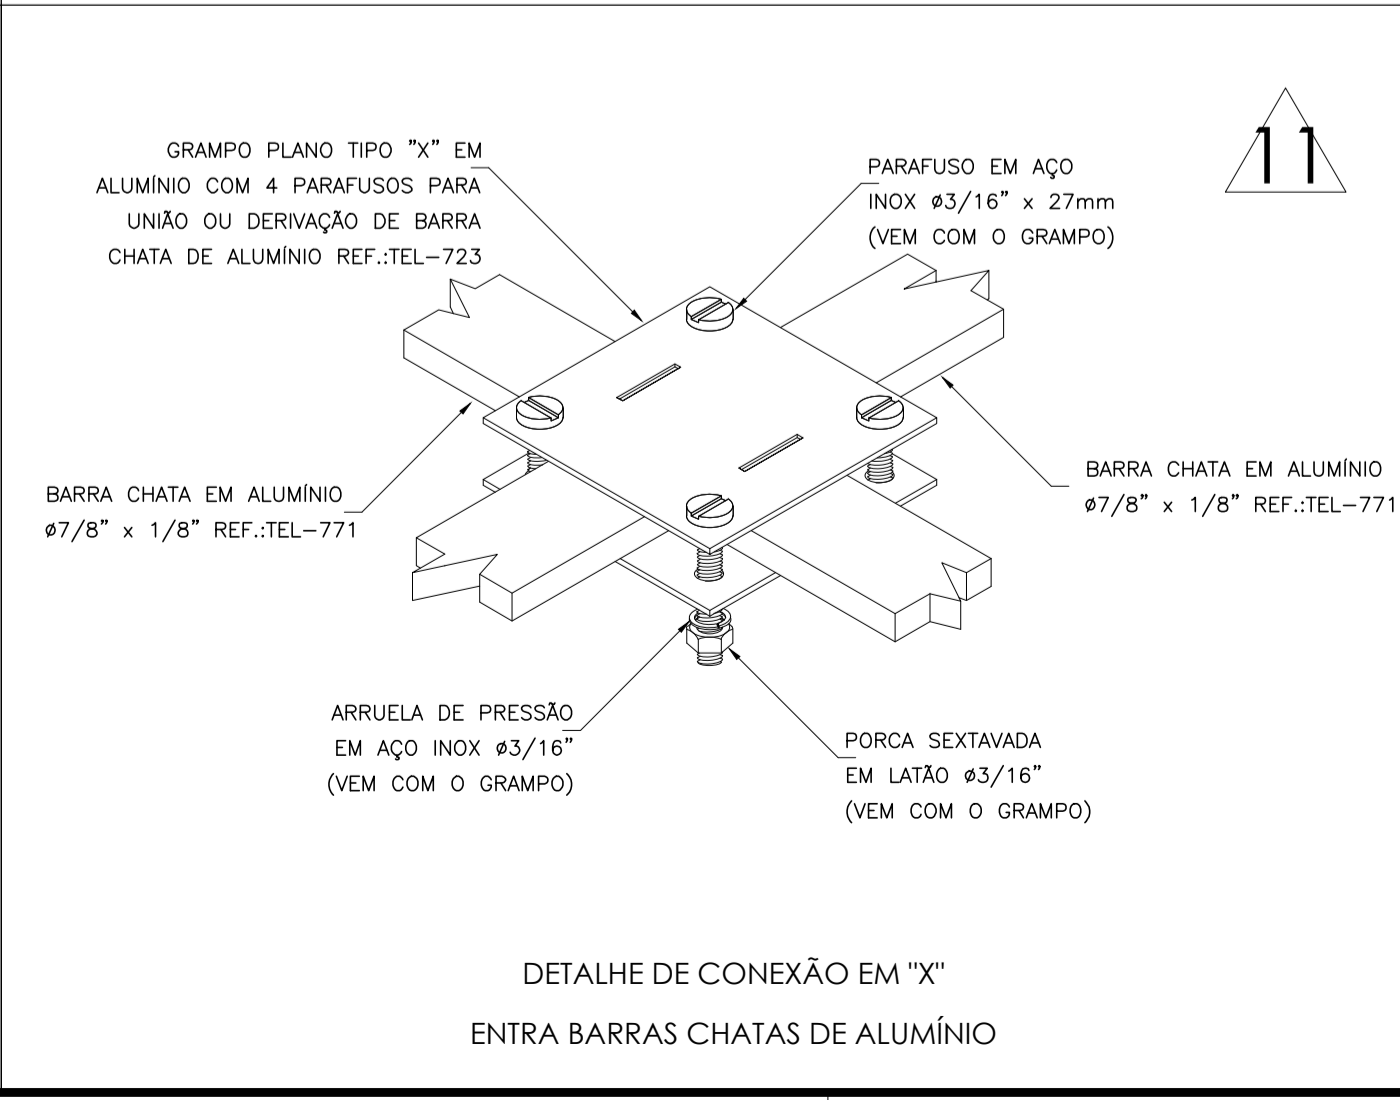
11

GRAMPO PLANO TIPO "X" EM ALUMÍNIO COM 4 PARAFUSOS PARA UNIÃO OU DERIVAÇÃO DE BARRA CHATA DE ALUMÍNIO REF.:TEL-723

PARAFUSO EM AÇO INOX ø3/16" x 27mm (VEM COM O GRAMPO)

BARRA CHATA EM ALUMÍNIO ø7/8" x 1/8" REF.:TEL-771

BARRA CHATA EM ALUMÍNIO ø7/8" x 1/8" REF.:TEL-771

ARRUELA DE PRESSÃO EM AÇO INOX ø3/16" (VEM COM O GRAMPO)

PORCA SEXTAVADA EM LATÃO ø3/16" (VEM COM O GRAMPO)

DETALHE DE CONEXÃO EM "X"

ENTRA BARRAS CHATAS DE ALUMÍNIO